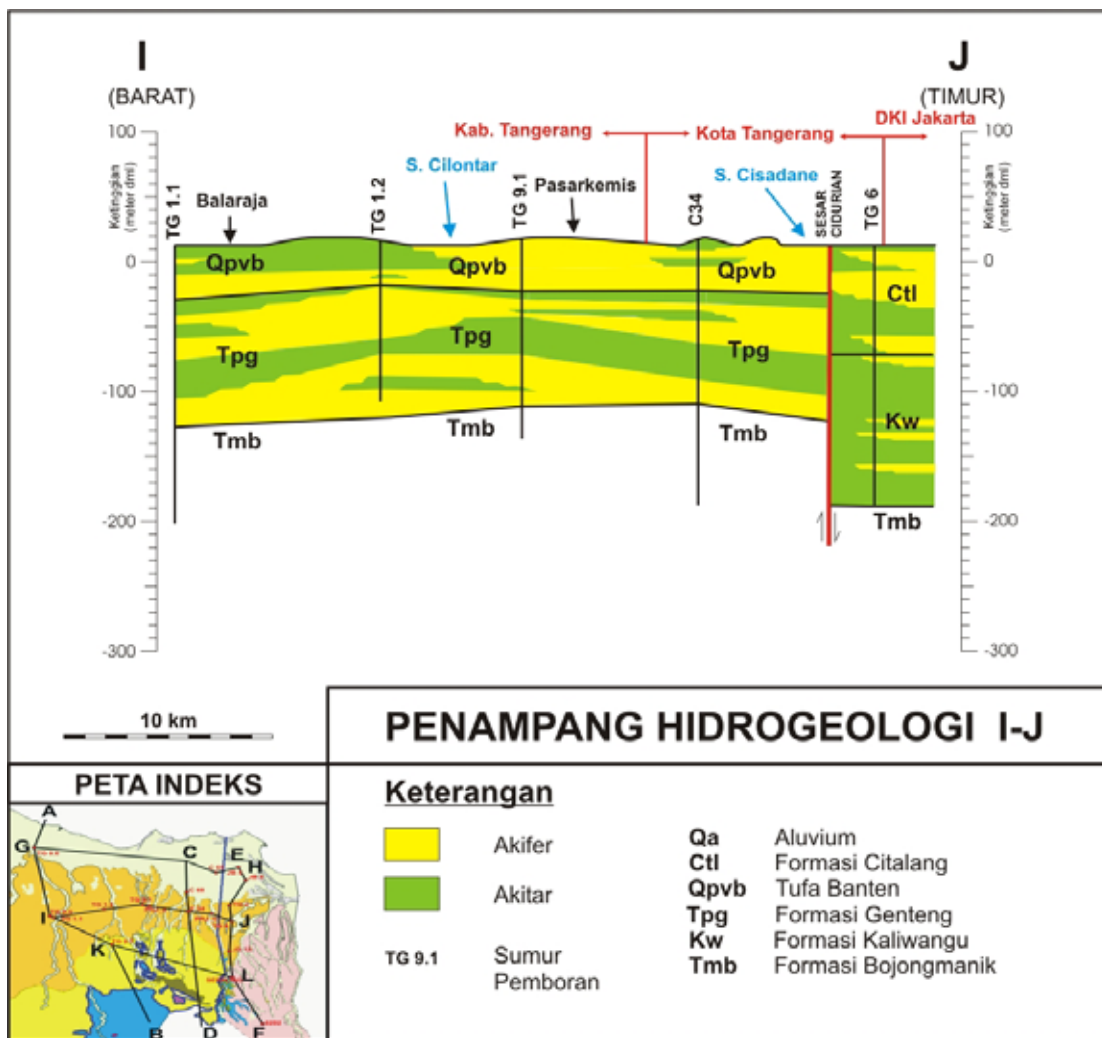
I
(BARAT)

J
(TIMUR)

Kab. Tangerang
Kota Tangerang
DKI Jakarta

100
0
-100
-200
-300

Ketinggian (meter dml)

TG 1.1
Balaraja
TG 1.2
S. Cilontar
TG 9.1
Pasarkemis
C34
S. Cisadane
SESAR CIDURIAN
TG 6

Qpvb
Qpvb
Qpvb
Ctl
Tpg
Tpg
Tpg
Kw
Tmb
Tmb
Tmb
Tmb

100
0
-100
-200
-300

Ketinggian (meter dml)

10 km

PENAMPANG HIDROGEOLOGI I-J

PETA INDEKS

A
G
C
E
H
I
J
K
L
B
D
F

Keterangan

Akifer
Akitar
TG 9.1 Sumur Pemboran

Qa Aluvium
Ctl Formasi Citalang
Qpvb Tufa Banten
Tpg Formasi Genteng
Kw Formasi Kaliwangu
Tmb Formasi Bojongmanik